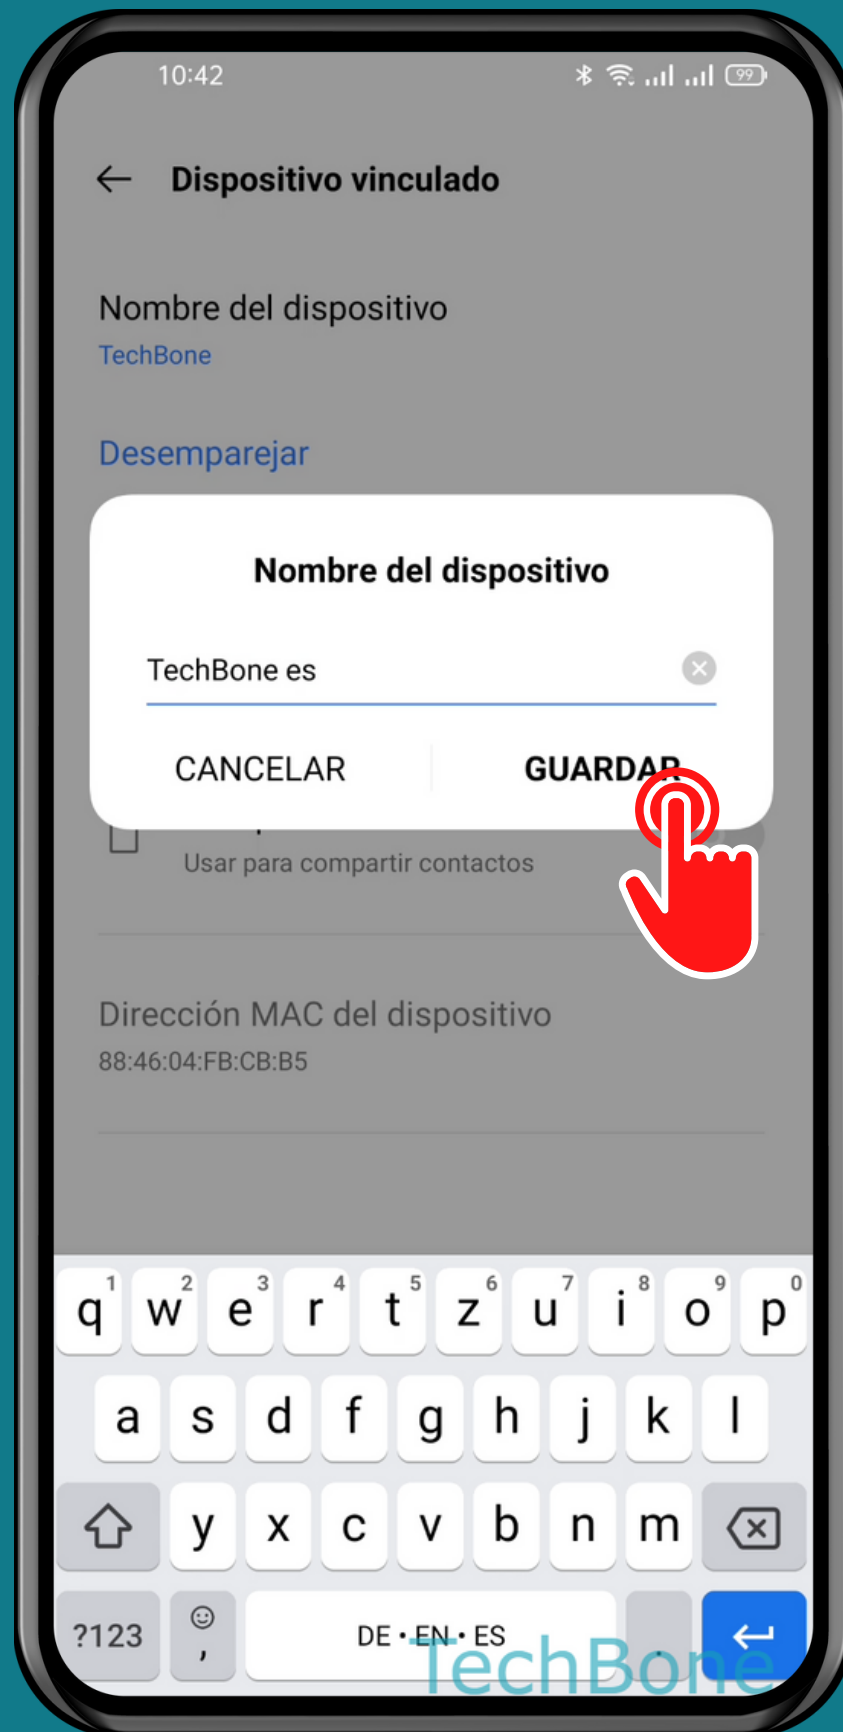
10:42

Dispositivo vinculado

Nombre del dispositivo
TechBone

Desemparejar

Nombre del dispositivo

TechBone es

CANCELAR GUARDAR

Usar para compartir contactos

Dirección MAC del dispositivo
88:46:04:FB:CB:B5

q 1 w 2 e 3 r 4 t 5 z 6 u 7 i 8 o 9 p 0
a s d f g h j k l
y x c v b n m
?123 , DE • EN • ES .

TechBone